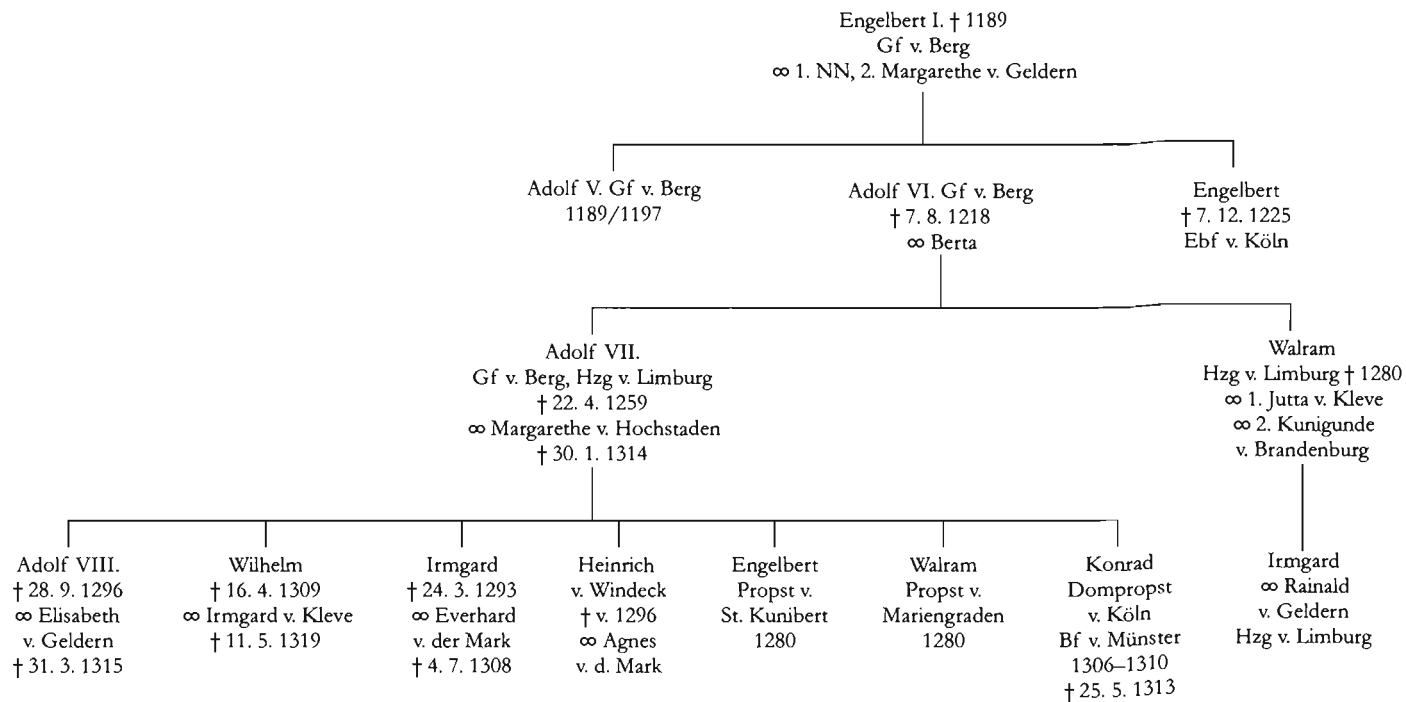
Engelbert I. † 1189
Gf v. Berg
∞ 1. NN, 2. Margarethe v. Geldern

Adolf V. Gf v. Berg
1189/1197

Adolf VI. Gf v. Berg
† 7. 8. 1218
∞ Berta

Engelbert
† 7. 12. 1225
Ebf v. Köln

Adolf VII.
Gf v. Berg, Hzg v. Limburg
† 22. 4. 1259
∞ Margarethe v. Hochstaden
† 30. 1. 1314

Walram
Hzg v. Limburg † 1280
∞ 1. Jutta v. Kleve
∞ 2. Kunigunde
v. Brandenburg

Adolf VIII.
† 28. 9. 1296
∞ Elisabeth
v. Geldern
† 31. 3. 1315

Wilhelm
† 16. 4. 1309
∞ Irmgard v. Kleve
† 11. 5. 1319

Irmgard
† 24. 3. 1293
∞ Everhard
v. der Mark
† 4. 7. 1308

Heinrich
v. Windeck
† v. 1296
∞ Agnes
v. d. Mark

Engelbert
Propst v.
St. Kunibert
1280

Walram
Propst v.
Mariengraden
1280

Konrad
Dompropst
v. Köln
Bf v. Münster
1306–1310
† 25. 5. 1313

Irmgard
∞ Rainald
v. Geldern
Hzg v. Limburg